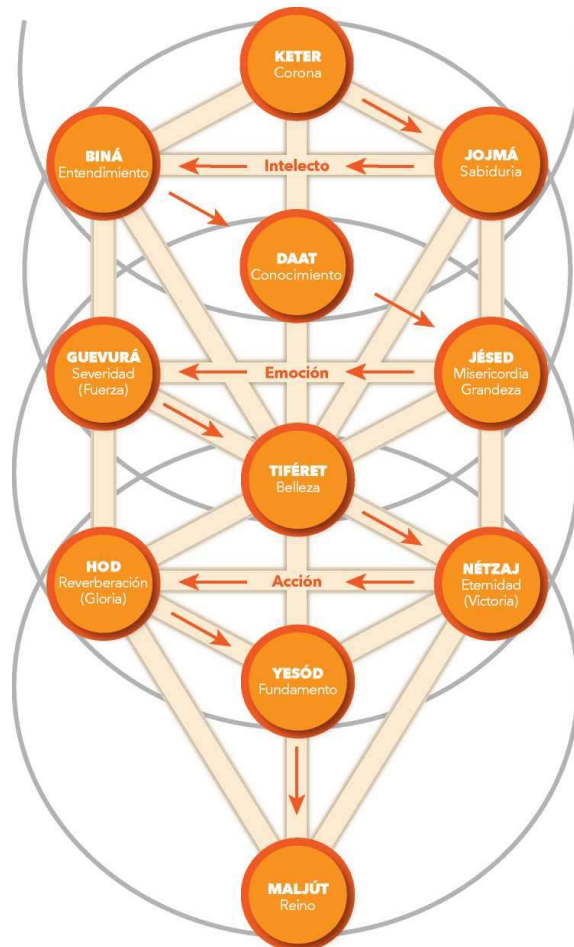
KETER
Corona

BINÁ
Entendimiento

Intelecto

JOJMÁ
Sabiduria

DAAT
Conocimiento

GUEVURÁ
Severidad
(Fuerza)

Emoción

JÉSED
Misericordia
Grandeza

TIFÉRET
Belleza

HOD
Reverberación
(Gloria)

Acción

NÉTZAJ
Eternidad
(Victoria)

YESÓD
Fundamento

MALJÚT
Reino